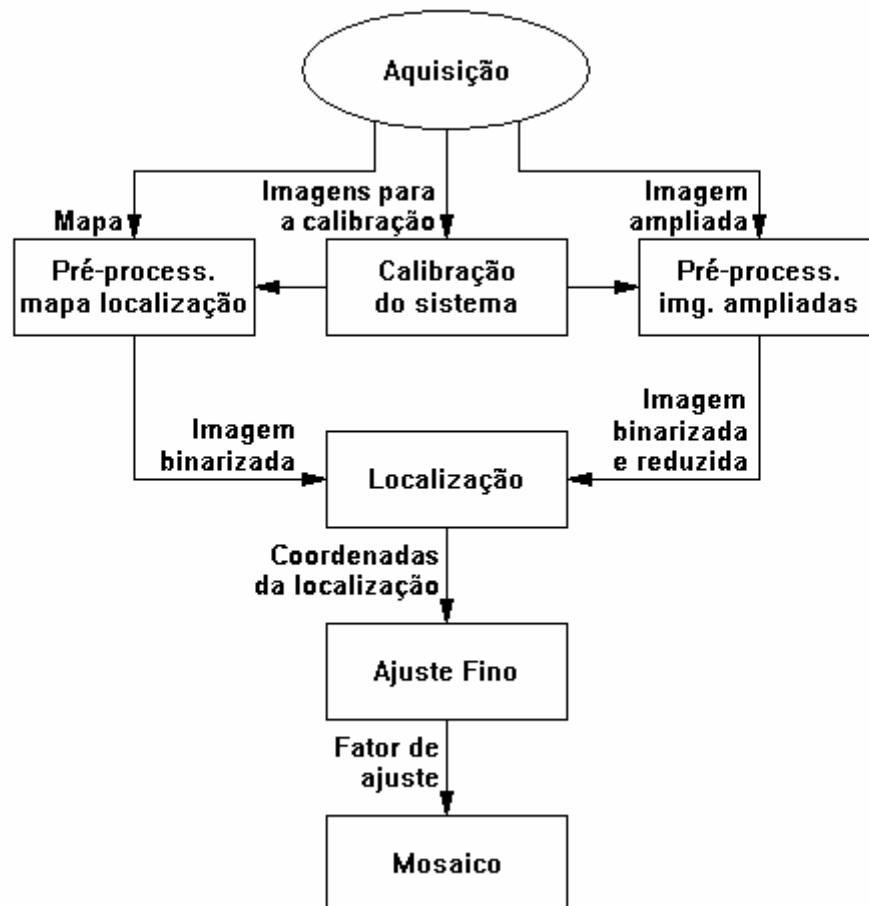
Aquisição

Mapa

Imagens para a calibração

Imagem ampliada

Pré-process. mapa localização

Calibração do sistema

Pré-process. img. ampliadas

Imagem binarizada

Localização

Imagem binarizada e reduzida

Coordenadas da localização

Ajuste Fino

Fator de ajuste

Mosaico